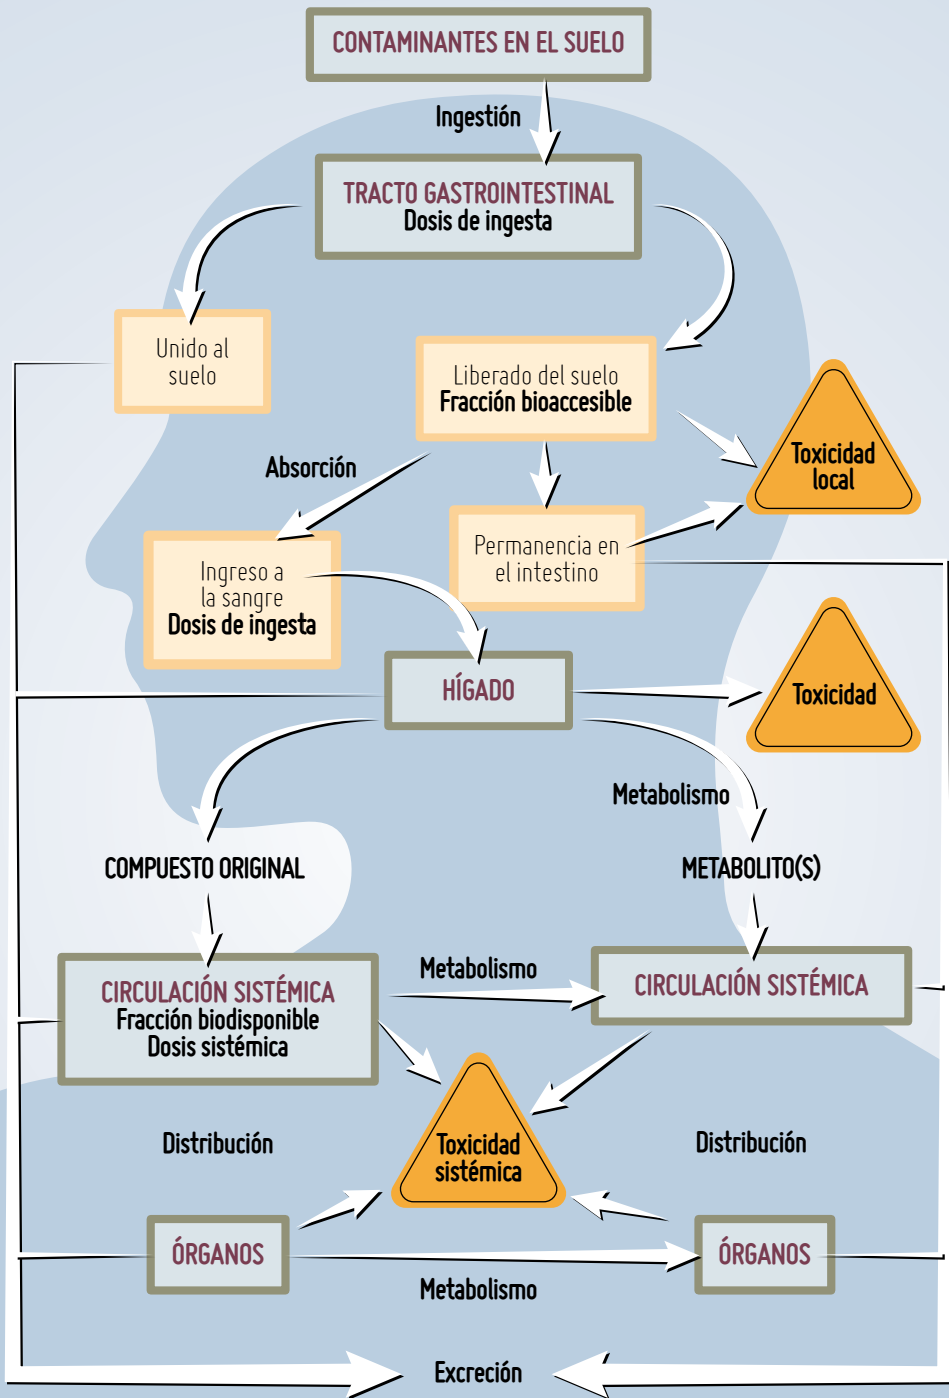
CONTAMINANTES EN EL SUELO

Ingestión

TRACTO GASTROINTESTINAL
Dosis de ingesta

Unido al suelo

Liberado del suelo
Fracción bioaccesible

Toxicidad local

Absorción

Permanencia en el intestino

Ingreso a la sangre
Dosis de ingesta

HÍGADO

Toxicidad

Metabolismo

COMPUESTO ORIGINAL

METABOLITO(S)

CIRCULACIÓN SISTÉMICA
Fracción biodisponible
Dosis sistémica

Metabolismo

CIRCULACIÓN SISTÉMICA

Distribución

Toxicidad sistémica

Distribución

ÓRGANOS

ÓRGANOS

Metabolismo

Excreción